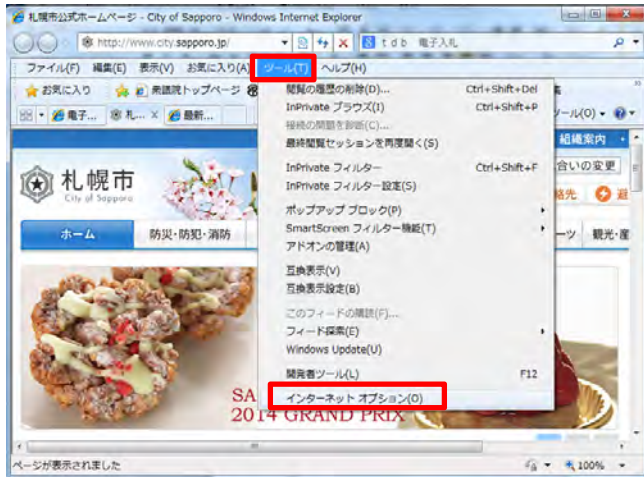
札幌市公式ホームページ - City of Sapporo - Windows Internet Explorer

http://www.city.sapporo.jp/

t d b 電子入札

ファイル(F) 編集(E) 表示(V) お気に入り(A) ツール(T) ヘルプ(H)

お気に入り 来議院トップページ

電子... 札... 最新...

閲覧の履歴の削除(D)... Ctrl+Shift+Del
InPrivate ブラウズ(I) Ctrl+Shift+P
接続の問題を診断(C)...
最終閲覧セッションを再度開く(S)

InPrivate フィルター Ctrl+Shift+F
InPrivate フィルター設定(S)

ポップアップ ブロック(P)
SmartScreen フィルター機能(T)
アドオンの管理(A)

互換表示(V)
互換表示設定(B)

このフィードの購読(F)...
フィード探索(E)
Windows Update(U)

開発者ツール(L) F12

インターネット オプション(O)

ツール(O)

組織案内

合いの変更

絡先

札幌市
City of Sapporo

ホーム 防災・防犯・消防

ーツ 観光・産

SA
2014 GRAND PRIX

ページが表示されました

100%